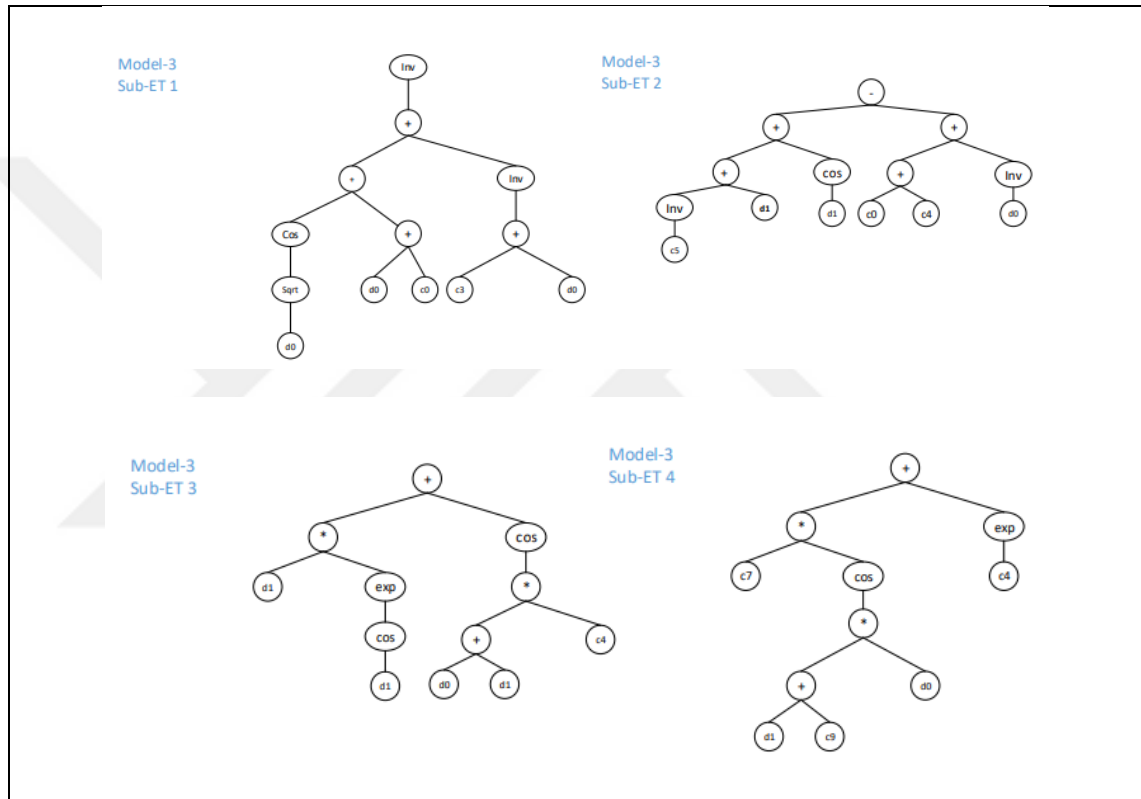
Model-3
Sub-ET 1

Inv
+
+
Inv
Cos
+
+
Sqrt
d0
c0
c3
d0
d0

Model-3
Sub-ET 2

-
+
+
+
cos
+
Inv
Inv
d1
d1
c0
c4
d0
c5

Model-3
Sub-ET 3

+
*
cos
d1
exp
*
cos
+
c4
d1
d0
d1

Model-3
Sub-ET 4

+
*
exp
c7
cos
c4
*
+
d0
d1
c9